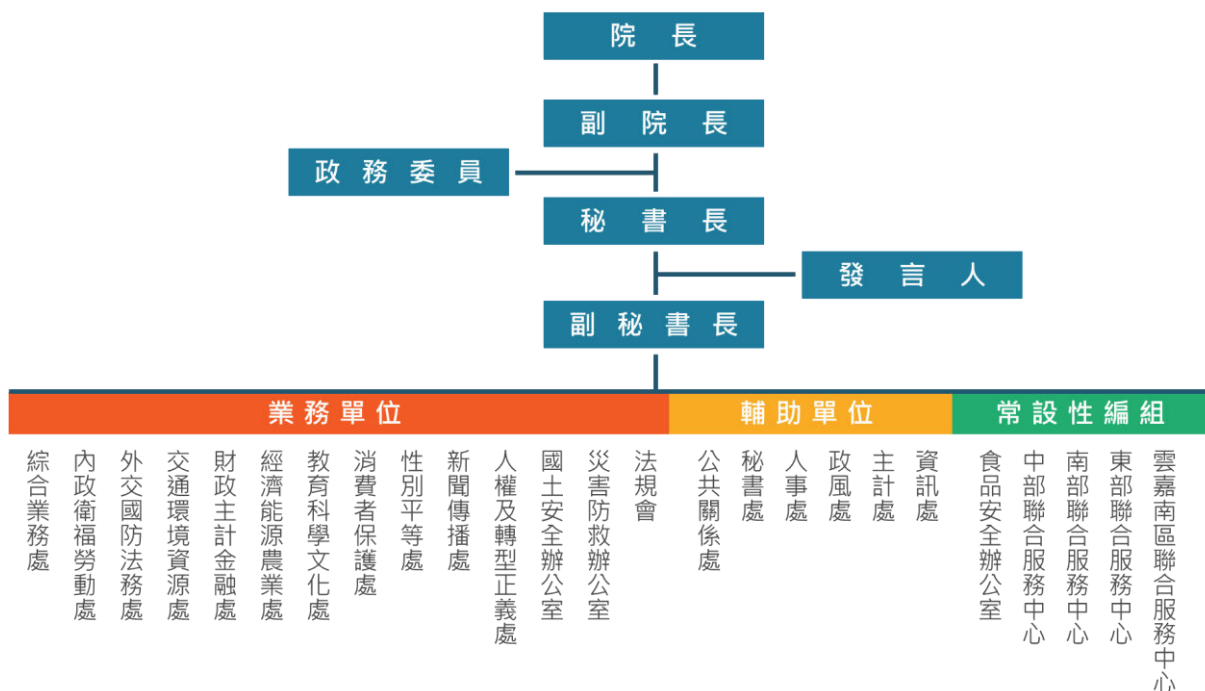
院長

副院長

政務委員

秘書長

發言人

副秘書長

業務單位

綜合業務處
內政衛福勞動處
外交國防法務處
交通環境資源處
財政主計金融處
經濟能源農業處
教育科學文化處
消費者保護處
性別平等處
新聞傳播處
人權及轉型正義處
國土安全辦公室
災害防救辦公室
法規會

輔助單位

公共關係處
秘書處
人事處
政風處
主計處
資訊處

常設性編組

食品安全辦公室
中部聯合服務中心
南部聯合服務中心
東部聯合服務中心
雲嘉南區聯合服務中心